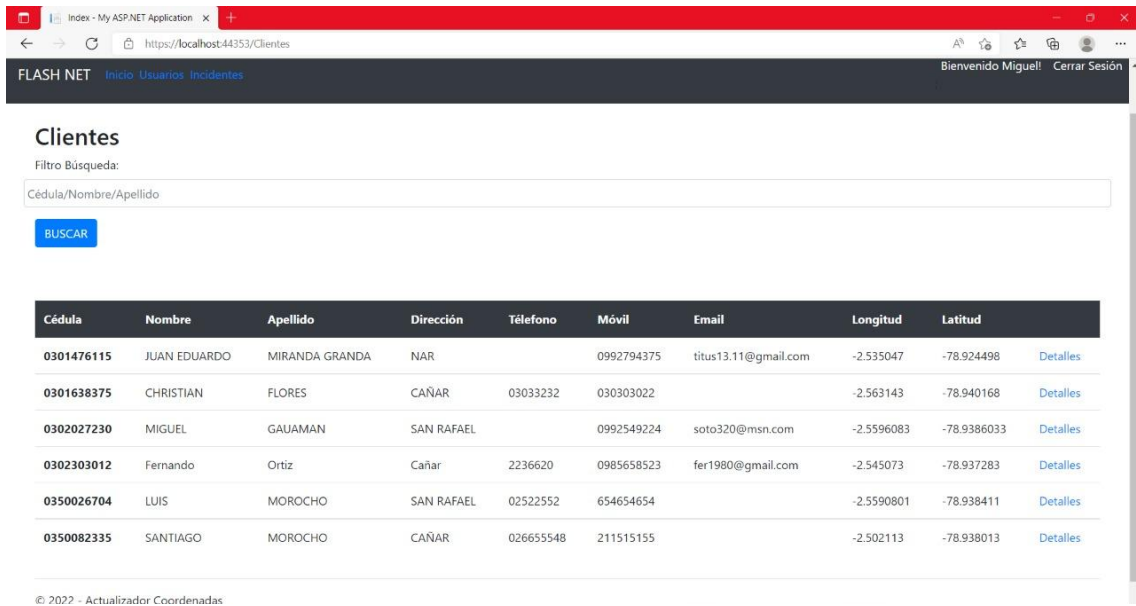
Index - My ASP.NET Application ×
https://localhost:44353/Clientes

FLASH NET Inicio Usuarios Incidentes
Bienvenido Miguel! Cerrar Sesión

Clientes
Filtro Búsqueda:
Cédula/Nombre/Apellido
BUSCAR

| Cédula | Nombre | Apellido | Dirección | Télefono | Móvil | Email | Longitud | Latitud | |
|---|---|---|---|---|---|---|---|---|---|
| 0301476115 | JUAN EDUARDO | MIRANDA GRANDA | NAR | | 0992794375 | titus13.11@gmail.com | -2.535047 | -78.924498 | Detalles |
| 0301638375 | CHRISTIAN | FLORES | CAÑAR | 03033232 | 030303022 | | -2.563143 | -78.940168 | Detalles |
| 0302027230 | MIGUEL | GAUAMAN | SAN RAFAEL | | 0992549224 | soto320@msn.com | -2.5596083 | -78.9386033 | Detalles |
| 0302303012 | Fernando | Ortiz | Cañar | 2236620 | 0985658523 | fer1980@gmail.com | -2.545073 | -78.937283 | Detalles |
| 0350026704 | LUIS | MOROCHO | SAN RAFAEL | 02522552 | 654654654 | | -2.5590801 | -78.938411 | Detalles |
| 0350082335 | SANTIAGO | MOROCHO | CAÑAR | 026655548 | 211515155 | | -2.502113 | -78.938013 | Detalles |

© 2022 - Actualizador Coordenadas